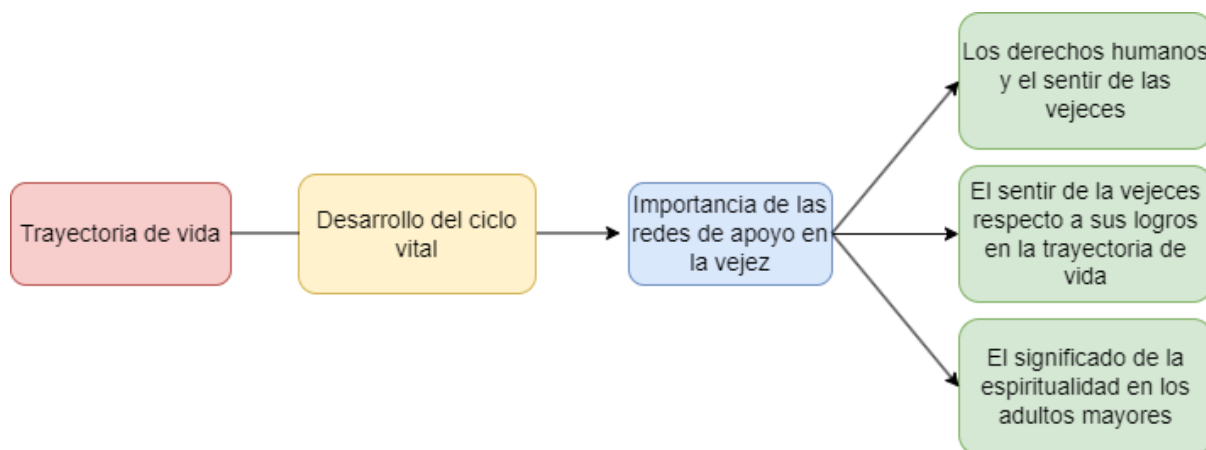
Trayectoria de vida

Desarrollo del ciclo vital

Importancia de las redes de apoyo en la vejez

Los derechos humanos y el sentir de las vejeces

El sentir de la vejeces respecto a sus logros en la trayectoria de vida

El significado de la espiritualidad en los adultos mayores